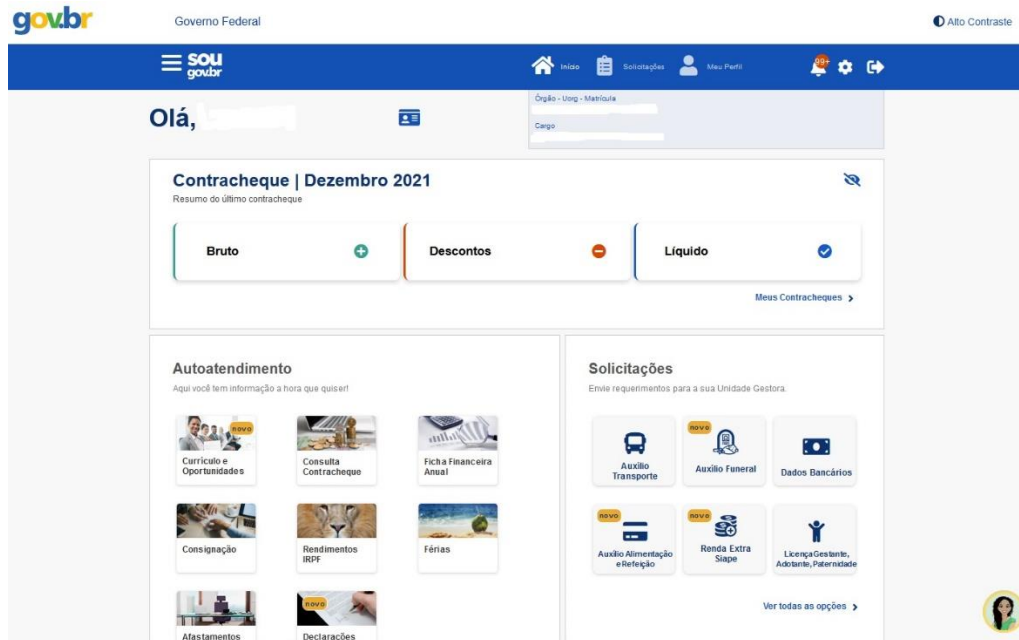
gov.br Governo Federal

Alto Contraste

sou gov.br

Início Solicitações Meu Perfil

99+

Olá, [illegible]

Órgão - Uorg - Matrícula

Cargo

Contracheque | Dezembro 2021

Resumo do último contracheque

Bruto

Descontos

Líquido

Meus Contracheques >

Autoatendimento

Aqui você tem informação a hora que quiser!

novo

Currículo e Oportunidades

Consulta Contracheque

Ficha Financeira Anual

Consignação

Rendimentos IRPF

Férias

Afastamentos

novo

Declarações

Solicitações

Envie requerimentos para a sua Unidade Gestora.

Auxílio Transporte

novo

Auxílio Funeral

Dados Bancários

novo

Auxílio Alimentação e Refeição

novo

Renda Extra Siape

Licença Gestante, Adotante, Paternidade

Ver todas as opções >